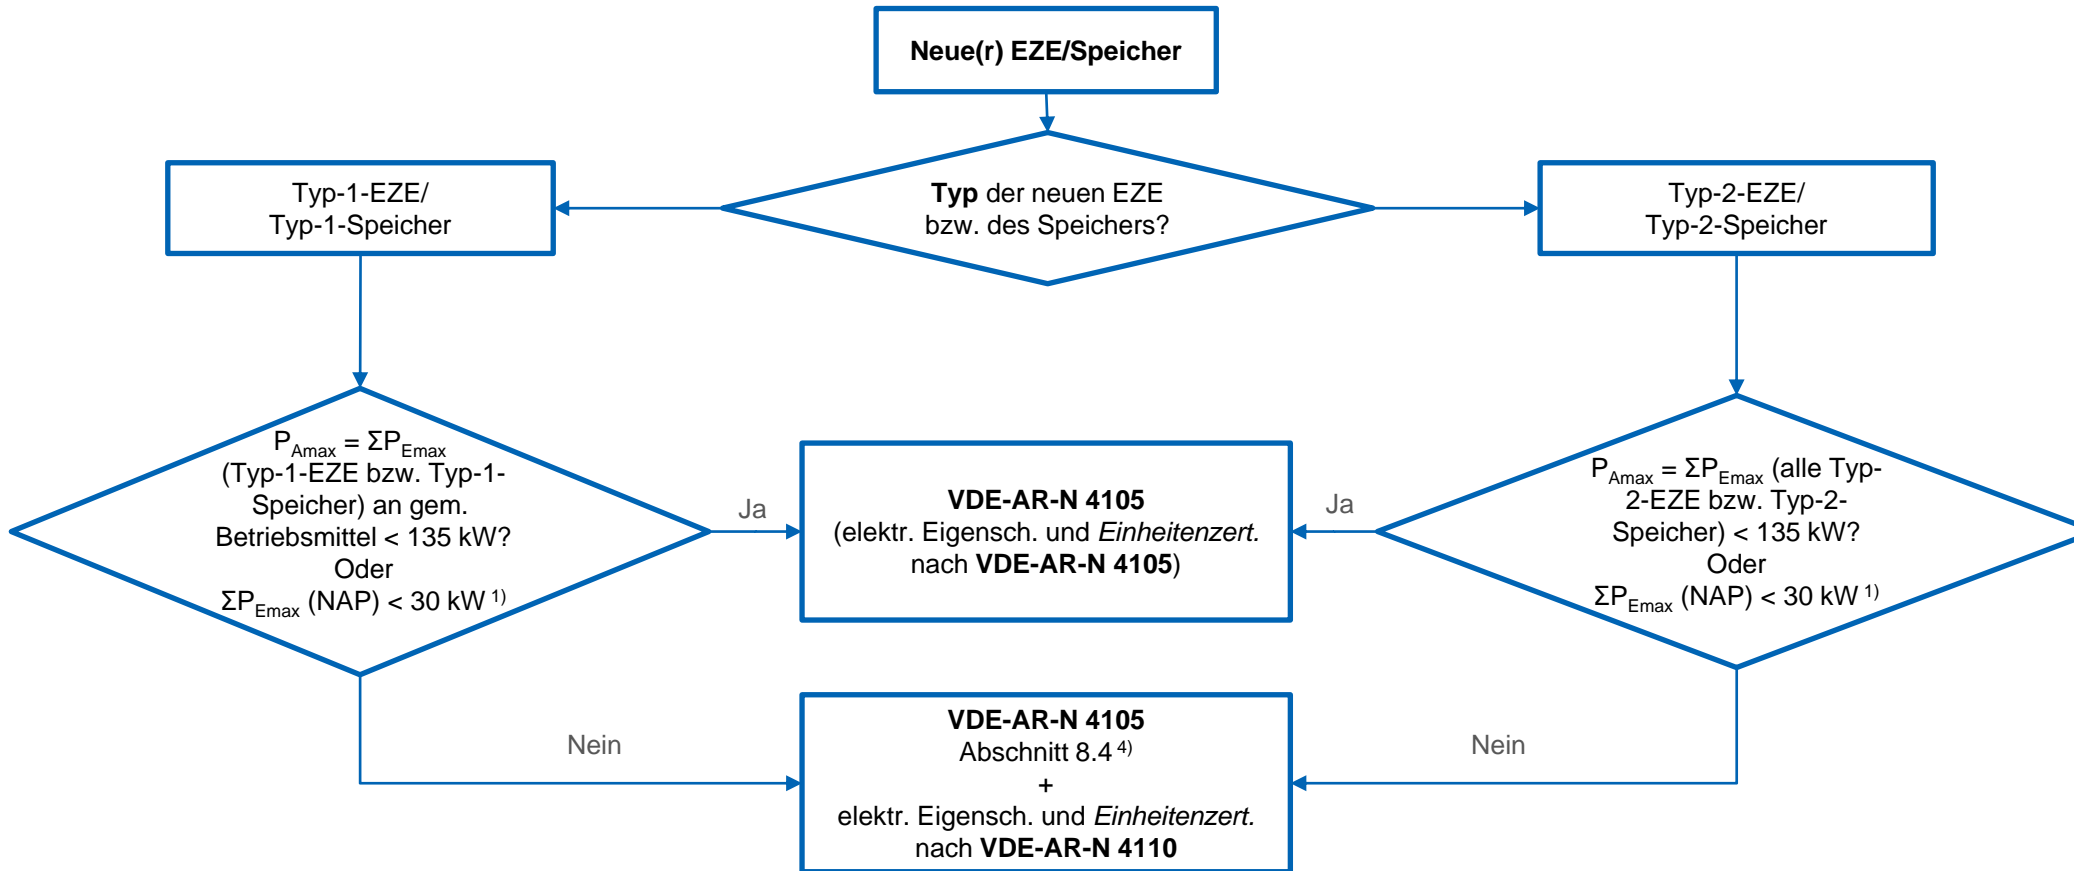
Neue(r) EZE/Speicher

Typ-1-EZE/
Typ-1-Speicher

Typ der neuen EZE
bzw. des Speichers?

Typ-2-EZE/
Typ-2-Speicher

$P_{Amax} = \Sigma P_{Emax}$
(Typ-1-EZE bzw. Typ-1-Speicher) an gem. Betriebsmittel < 135 kW?
Oder
$\Sigma P_{Emax}$ (NAP) < 30 kW $^{1)}$

Ja

VDE-AR-N 4105
(elektr. Eigensch. und Einheitenzert. nach VDE-AR-N 4105)

Ja

$P_{Amax} = \Sigma P_{Emax}$ (alle Typ-2-EZE bzw. Typ-2-Speicher) < 135 kW?
Oder
$\Sigma P_{Emax}$ (NAP) < 30 kW $^{1)}$

Nein

VDE-AR-N 4105
Abschnitt 8.4 $^{4)}$
+
elektr. Eigensch. und Einheitenzert.
nach VDE-AR-N 4110

Nein